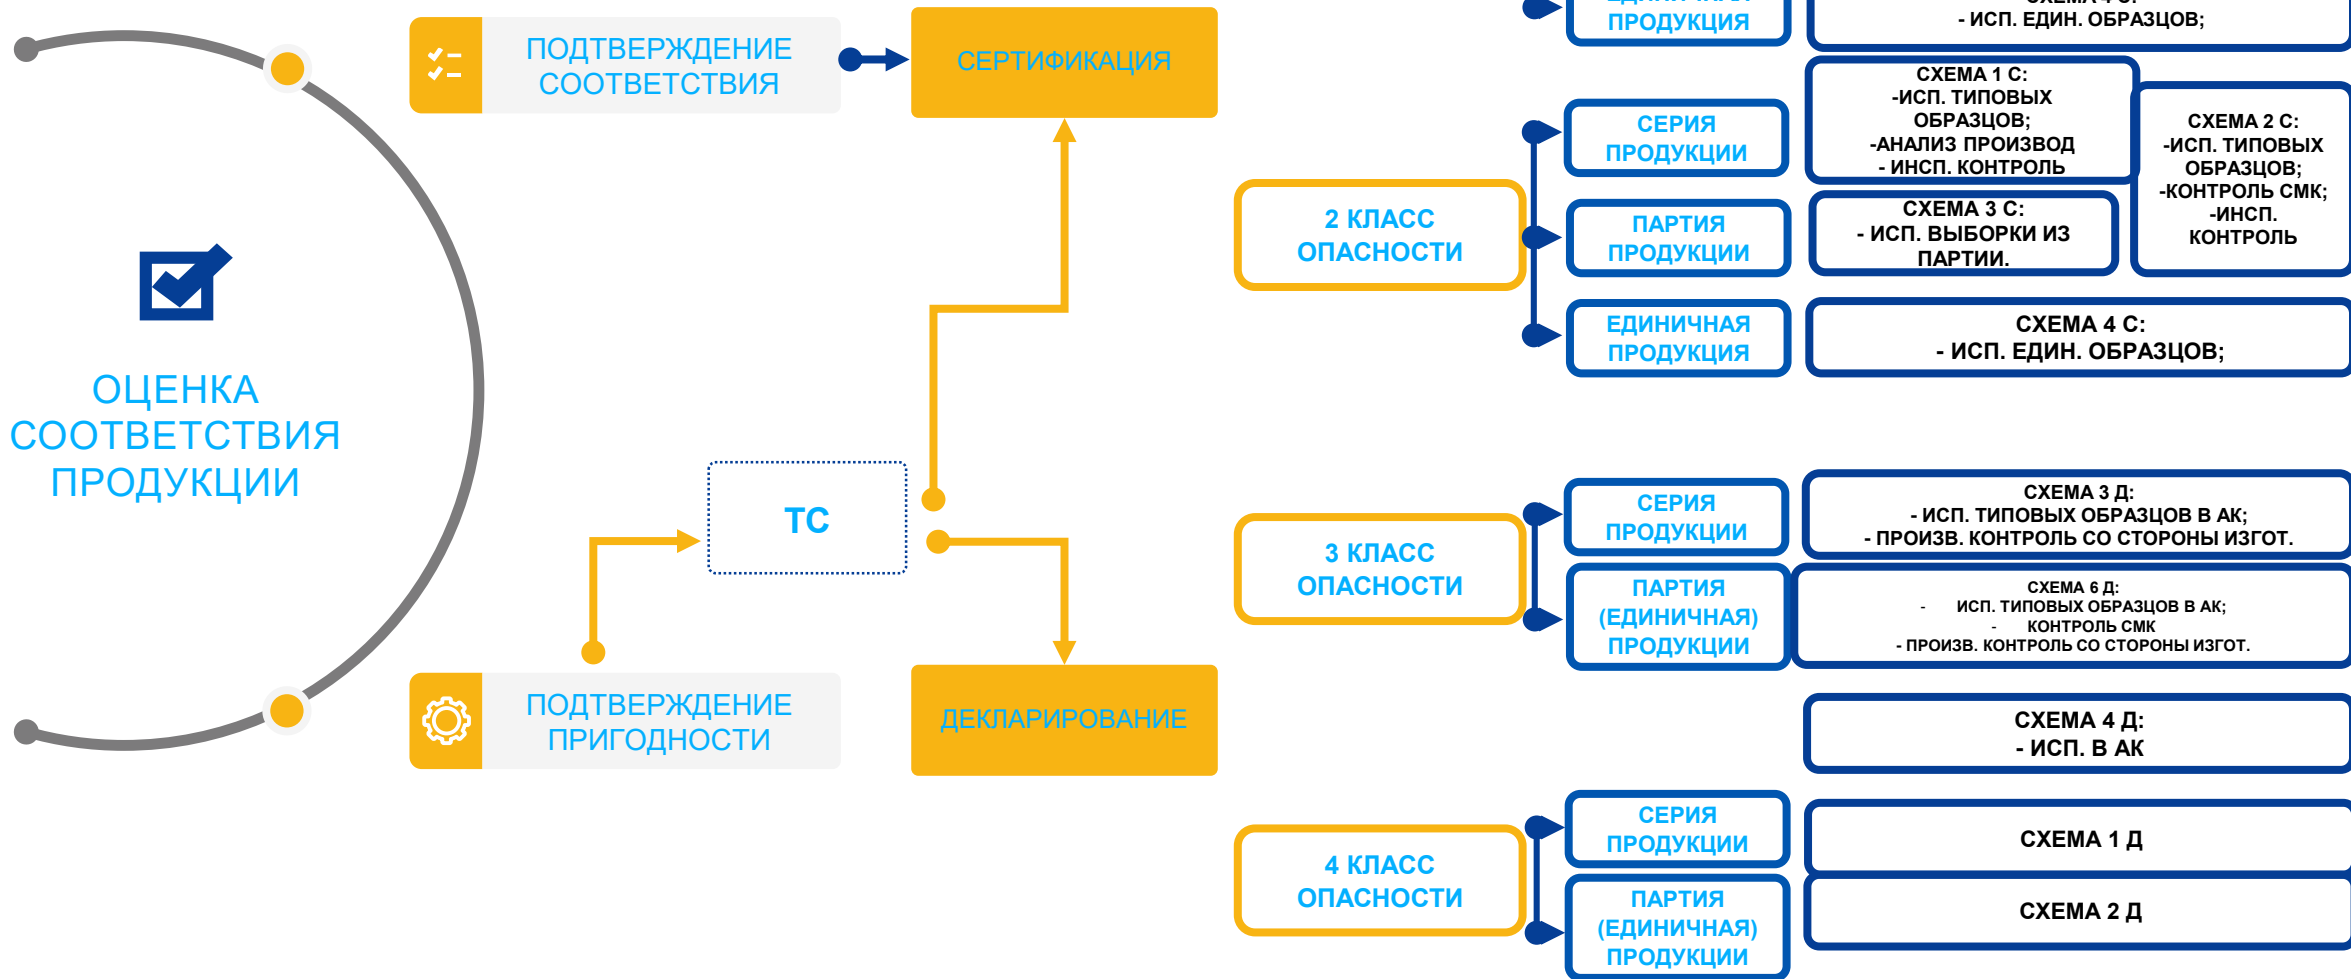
ОЦЕНКА СООТВЕТСТВИЯ ПРОДУКЦИИ

ПОДТВЕРЖДЕНИЕ СООТВЕТСТВИЯ

СЕРТИФИКАЦИЯ

ТС

ПОДТВЕРЖДЕНИЕ ПРИГОДНОСТИ

ДЕКЛАРИРОВАНИЕ

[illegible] ПРОДУКЦИЯ

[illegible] - ИСП. ЕДИН. ОБРАЗЦОВ;

2 КЛАСС ОПАСНОСТИ

СЕРИЯ ПРОДУКЦИИ

СХЕМА 1 С: -ИСП. ТИПОВЫХ ОБРАЗЦОВ; -АНАЛИЗ ПРОИЗВОД - ИНСП. КОНТРОЛЬ

СХЕМА 2 С: -ИСП. ТИПОВЫХ ОБРАЗЦОВ; -КОНТРОЛЬ СМК; -ИНСП. КОНТРОЛЬ

ПАРТИЯ ПРОДУКЦИИ

СХЕМА 3 С: - ИСП. ВЫБОРКИ ИЗ ПАРТИИ.

ЕДИНИЧНАЯ ПРОДУКЦИЯ

СХЕМА 4 С: - ИСП. ЕДИН. ОБРАЗЦОВ;

3 КЛАСС ОПАСНОСТИ

СЕРИЯ ПРОДУКЦИИ

СХЕМА 3 Д: - ИСП. ТИПОВЫХ ОБРАЗЦОВ В АК; - ПРОИЗВ. КОНТРОЛЬ СО СТОРОНЫ ИЗГОТ.

ПАРТИЯ (ЕДИНИЧНАЯ) ПРОДУКЦИИ

СХЕМА 6 Д:
- ИСП. ТИПОВЫХ ОБРАЗЦОВ В АК;
- КОНТРОЛЬ СМК
- ПРОИЗВ. КОНТРОЛЬ СО СТОРОНЫ ИЗГОТ.

СХЕМА 4 Д: - ИСП. В АК

4 КЛАСС ОПАСНОСТИ

СЕРИЯ ПРОДУКЦИИ

СХЕМА 1 Д

ПАРТИЯ (ЕДИНИЧНАЯ) ПРОДУКЦИИ

СХЕМА 2 Д